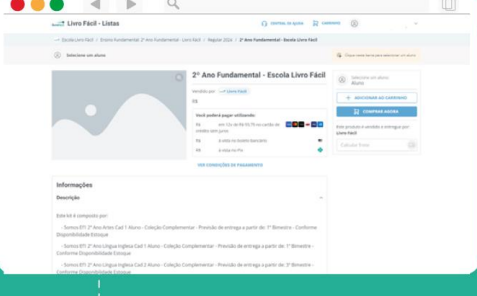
Livro Fácil - Listas

CENTRAL DE AJUDA CARRINHO

Escola Livro Fácil > Ensino Fundamental 2º Ano Fundamental - Livro Fácil > Regular 2024 > 2º Ano Fundamental - Escola Livro Fácil

Selecione um aluno

Clique neste ícone para selecionar um aluno

2º Ano Fundamental - Escola Livro Fácil

Vendido por: Livro Fácil

R$

Você poderá pagar utilizando:

R$ em 12x de R$ 93,75 no cartão de crédito sem juros

R$ à vista no boleto bancário

R$ à vista no Pix

VER CONDIÇÕES DE PAGAMENTO

Selecione um aluno
Aluno

ADICIONAR AO CARRINHO

COMPRAR AGORA

Este produto é vendido e entregue por: Livro Fácil

Calcular frete

Informações

Descrição

Este kit é composto por:

- Somos EF1 2º Ano Artes Cad 1 Aluno - Coleção Complementar - Previsão de entrega a partir do: 1º Bimestre - Conforme Disponibilidade Estoque

- Somos EF1 2º Ano Língua Inglesa Cad 1 Aluno - Coleção Complementar - Previsão de entrega a partir do: 1º Bimestre - Conforme Disponibilidade Estoque

- Somos EF1 2º Ano Língua Inglesa Cad 2 Aluno - Coleção Complementar - Previsão de entrega a partir do: 3º Bimestre - Conforme Disponibilidade Estoque

- Somos EF1 2º Ano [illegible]